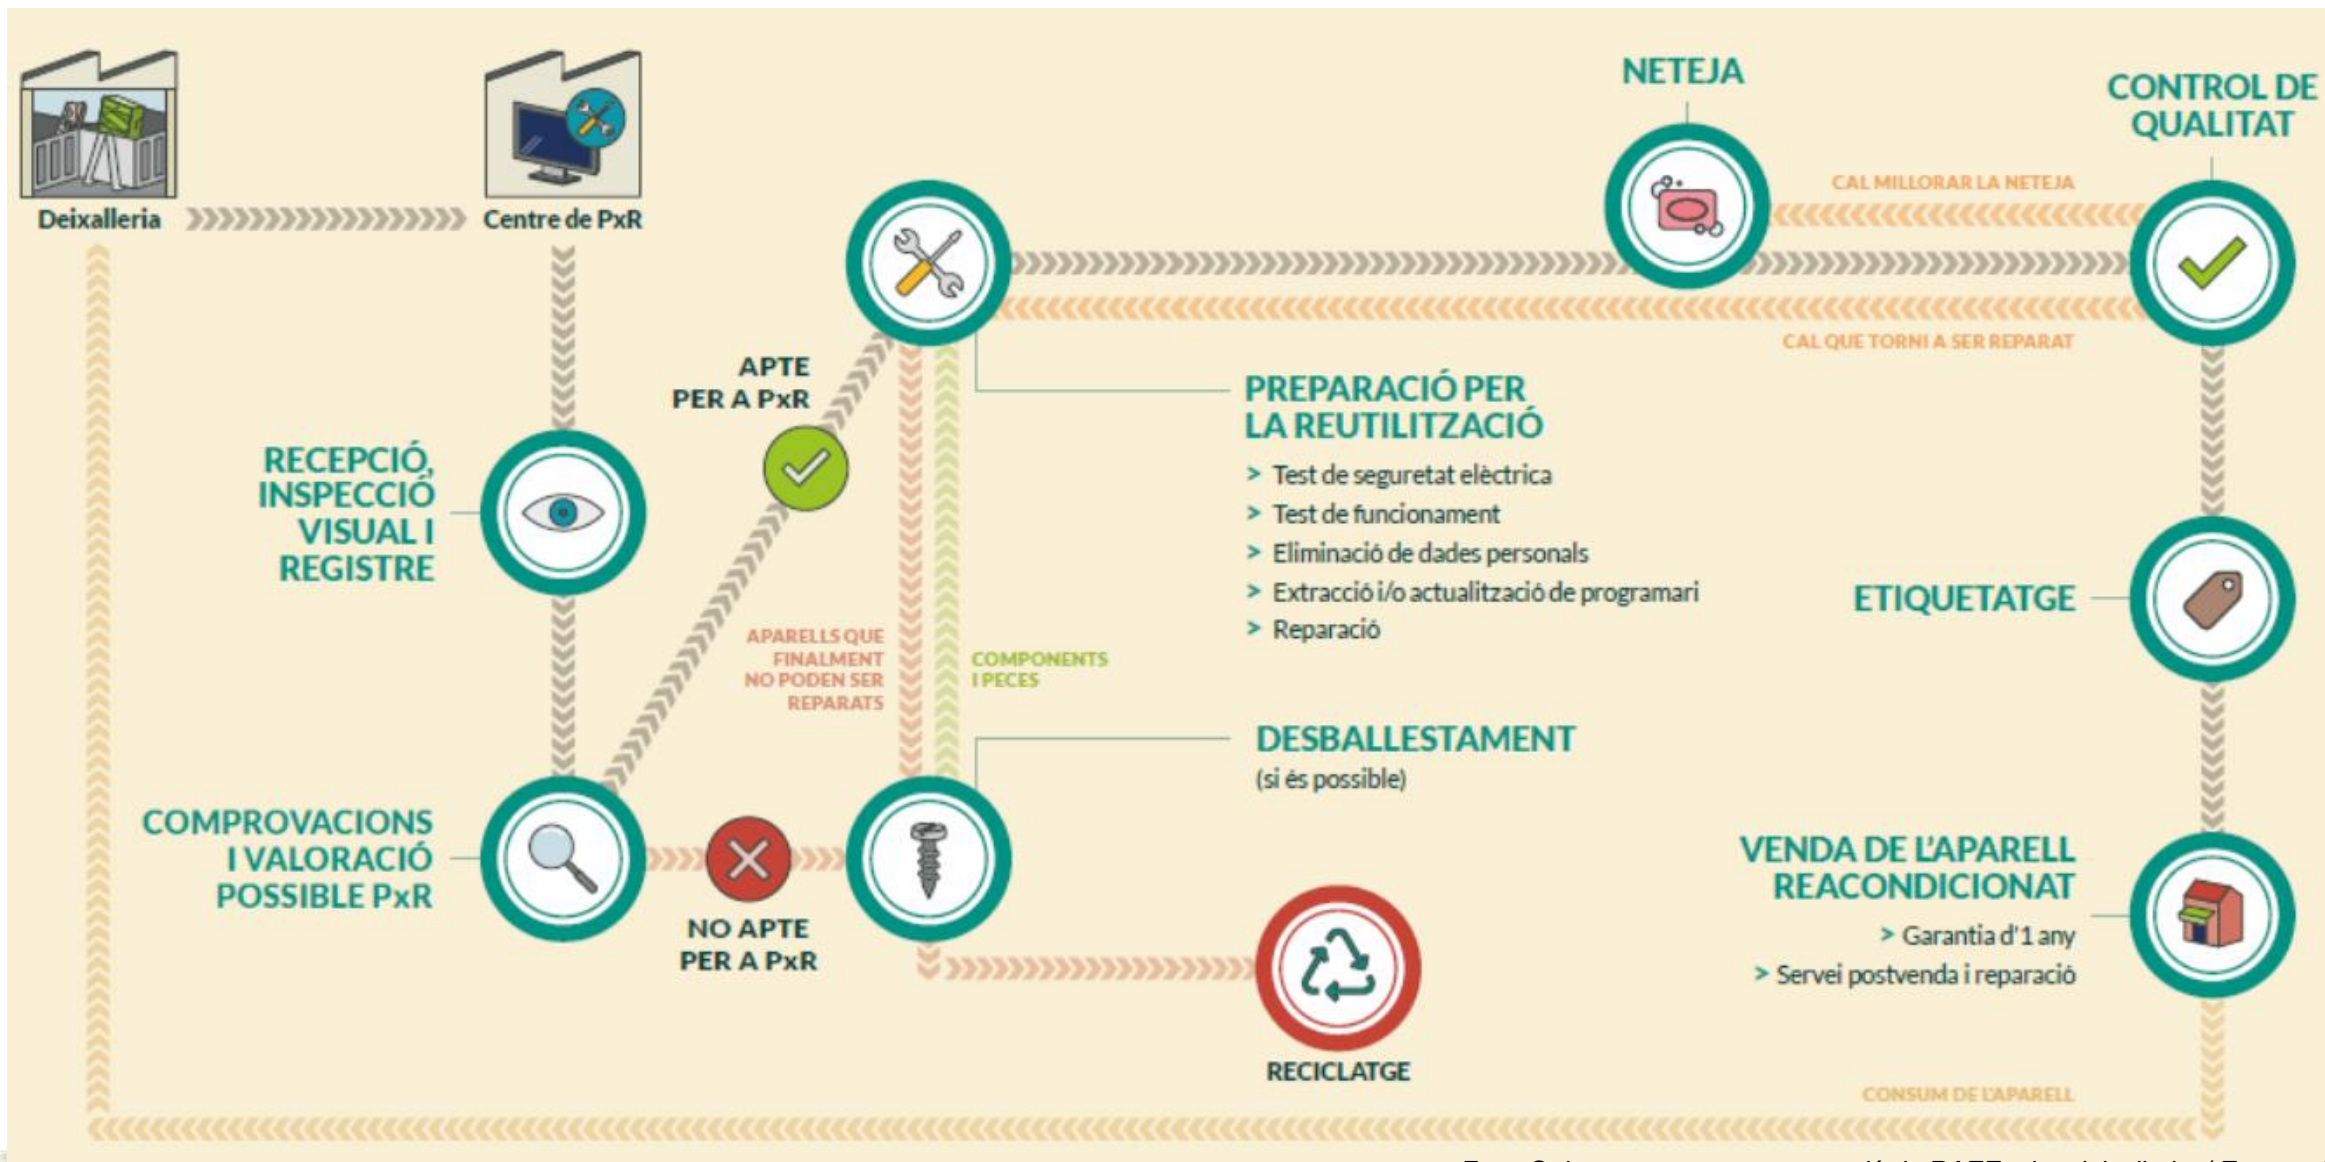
Deixalleria

Centre de PxR

NETEJA

CONTROL DE QUALITAT

CAL MILLORAR LA NETEJA

CAL QUE TORNI A SER REPARAT

APTE PER A PxR

RECEPCIÓ, INSPECCIÓ VISUAL I REGISTRE

PREPARACIÓ PER LA REUTILITZACIÓ

> Test de seguretat elèctrica
> Test de funcionament
> Eliminació de dades personals
> Extracció i/o actualització de programari
> Reparació

ETIQUETATGE

APARELLS QUE FINALMENT NO PODEN SER REPARATS

COMPONENTS I PECES

DESBALLESTAMENT
(si és possible)

COMPROVACIONS I VALORACIÓ POSSIBLE PxR

NO APTE PER A PxR

VENDA DE L'APARELL REACONDICIONAT
> Garantia d'1 any
> Servei postvenda i reparació

RECICLATGE

CONSUM DE L'APARELL

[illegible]